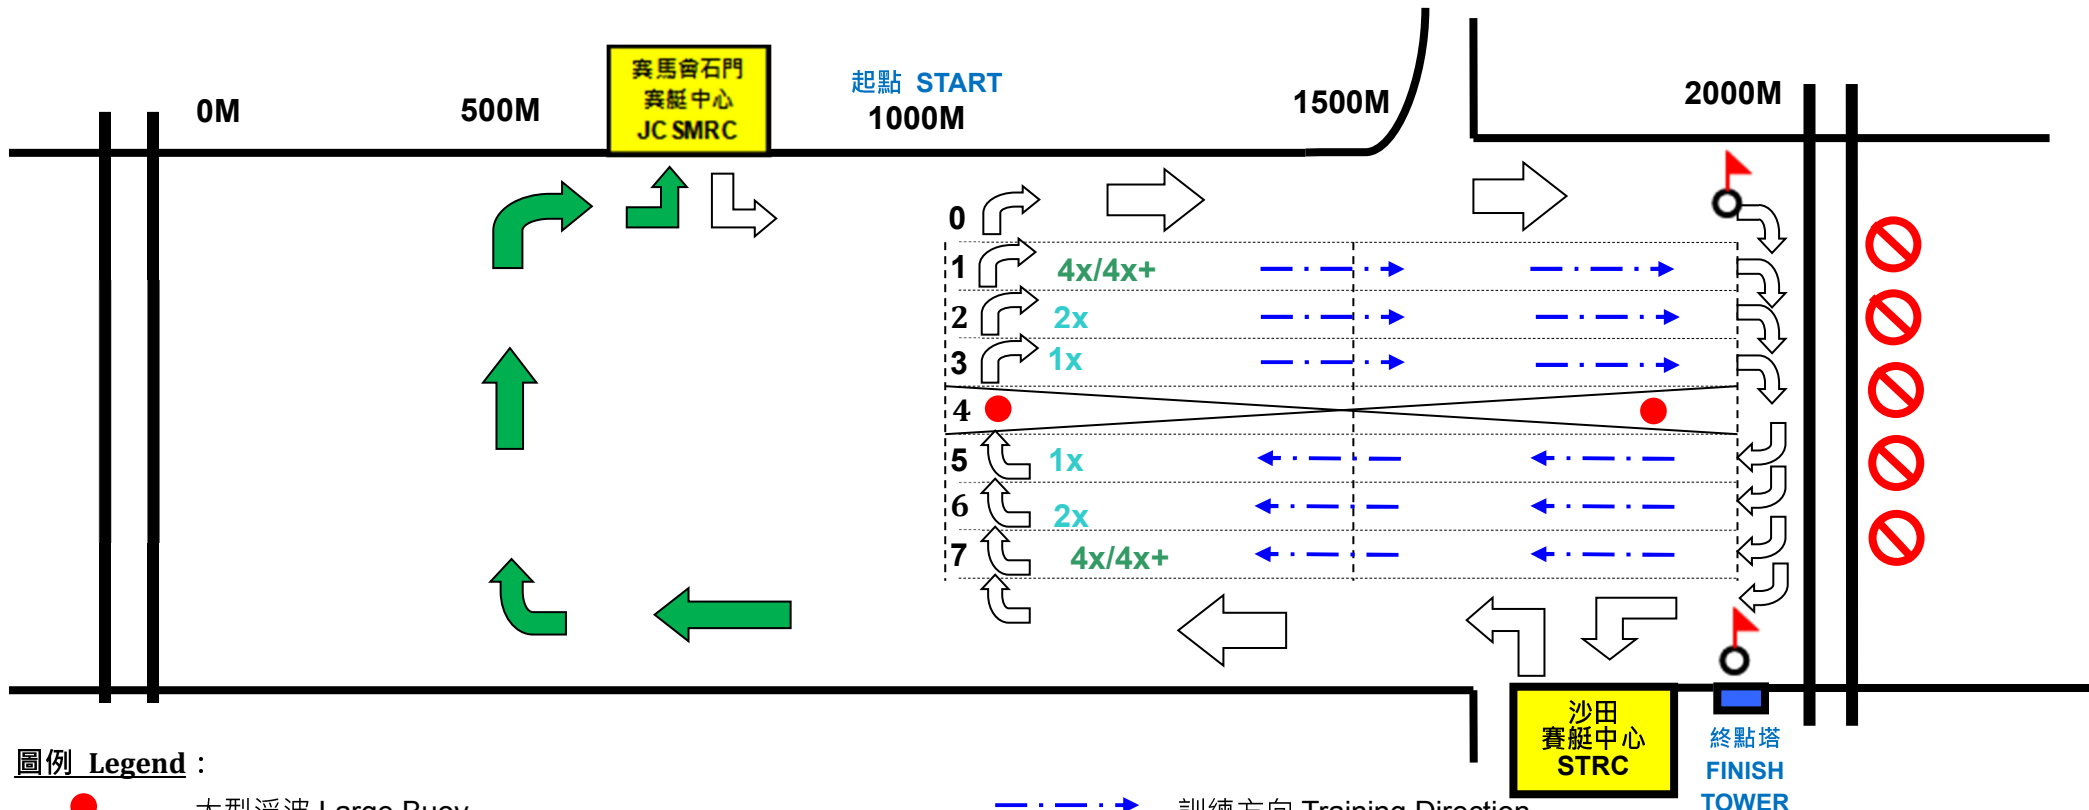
0M

500M

賽馬會石門
賽艇中心
JC SMRC

起點 START
1000M

1500M

2000M

0
1 4x/4x+
2 2x
3 1x
4
5 1x
6 2x
7 4x/4x+

沙田
賽艇中心
STRC

終點塔
FINISH
TOWER

圖例 Legend：

大型浮波 Large Buoy

訓練方向 Training Direction